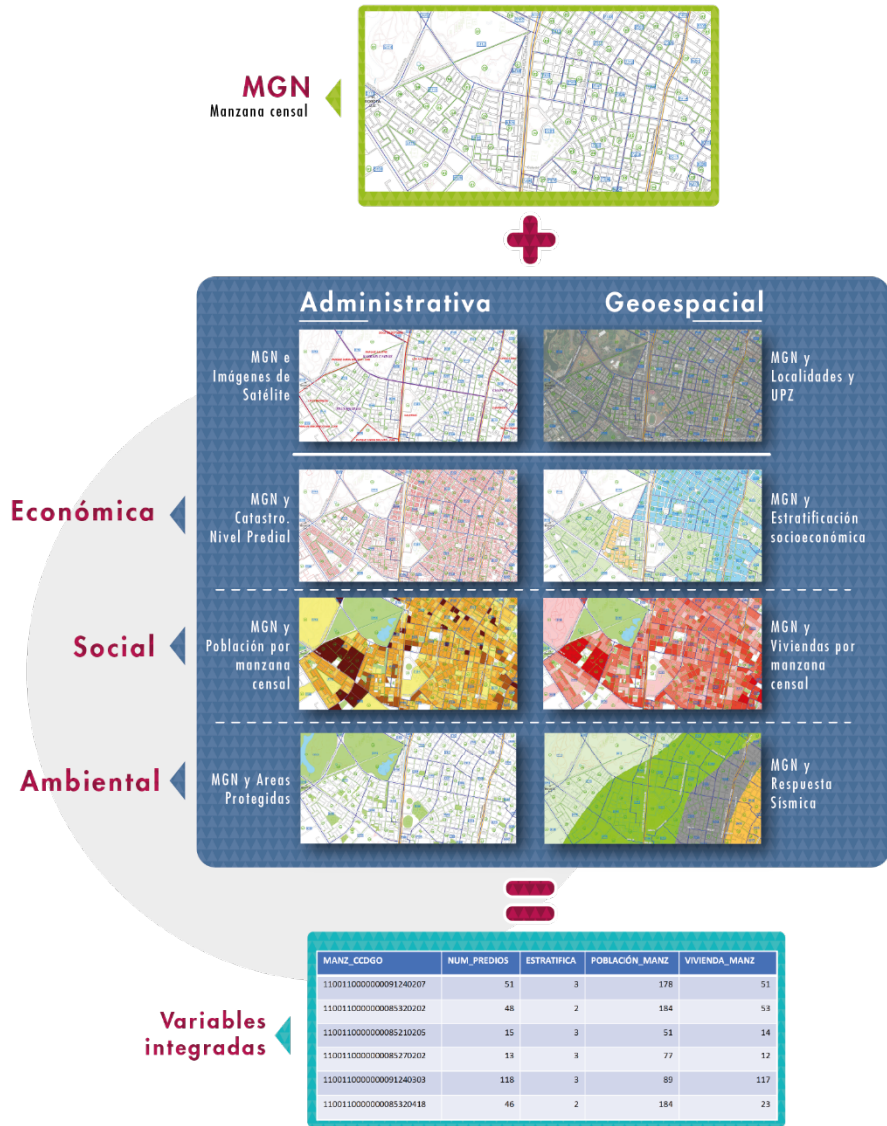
MGN
Manzana censal

Administrativa

Geoespacial

MGN e Imágenes de Satélite

MGN y Localidades y UPZ

Económica

MGN y Catastro. Nivel Predial

MGN y Estratificación socioeconómica

Social

MGN y Población por manzana censal

MGN y Viviendas por manzana censal

Ambiental

MGN y Areas Protegidas

MGN y Respuesta Sísmica

Variables integradas

| MANZ_CCDGO | NUM_PREDIOS | ESTRATIFICA | POBLACIÓN_MANZ | VIVIENDA_MANZ |
|---|---|---|---|---|
| 110011000000091240207 | 51 | 3 | 178 | 51 |
| 110011000000085320202 | 48 | 2 | 184 | 53 |
| 110011000000085210205 | 15 | 3 | 51 | 14 |
| 110011000000085270202 | 13 | 3 | 77 | 12 |
| 110011000000091240303 | 118 | 3 | 89 | 117 |
| 110011000000085320418 | 46 | 2 | 184 | 23 |